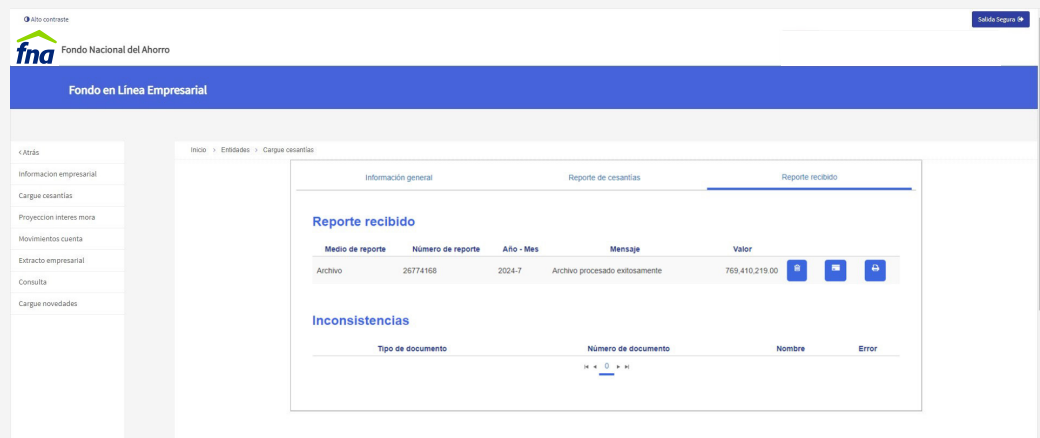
Alto contraste

Salida Segura

fna Fondo Nacional del Ahorro

Fondo en Línea Empresarial

< Atrás
Informacion empresarial
Cargue cesantias
Proyeccion interes mora
Movimientos cuenta
Extracto empresarial
Consulta
Cargue novedades

Inicio > Entidades > Cargue cesantias

Información general | Reporte de cesantías | Reporte recibido

Reporte recibido

| Medio de reporte | Número de reporte | Año - Mes | Mensaje | Valor |
|---|---|---|---|---|
| Archivo | 26774168 | 2024-7 | Archivo procesado exitosamente | 769,410,219.00 |

Inconsistencias

| Tipo de documento | Número de documento | Nombre | Error |
|---|---|---|---|

0